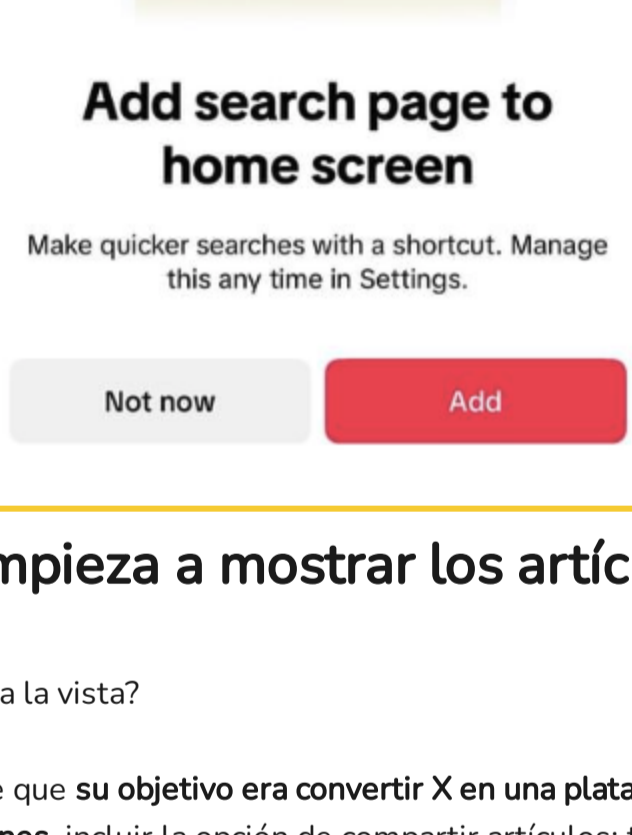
Add search page to home screen

Make quicker searches with a shortcut. Manage this any time in Settings.

Not now

Add

mpieza a mostrar los artíc

a la vista?

e que **su objetivo era convertir X en una plata**

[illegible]